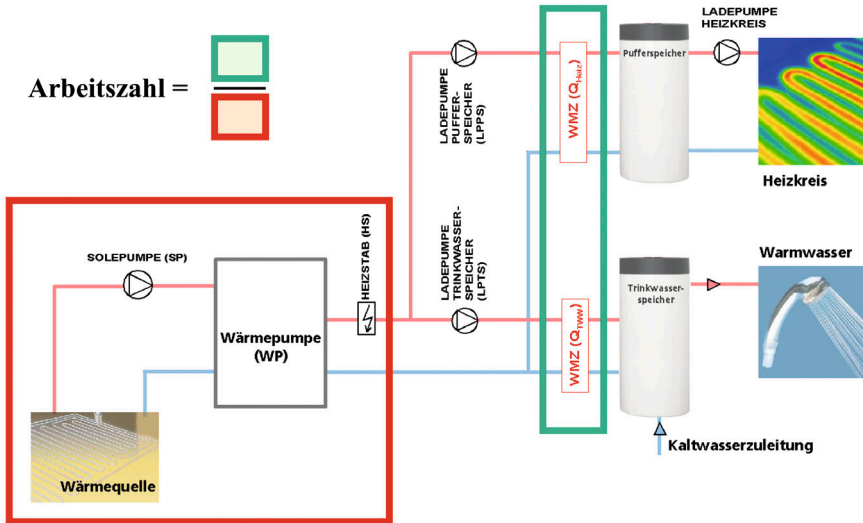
Arbeitszahl =

LADEPUMPE PUFFER-SPEICHER (LPPS)

WMZ ($Q_{Heiz}$)

Pufferspeicher

LADEPUMPE HEIZKREIS

Heizkreis

SOLEPUMPE (SP)

HEIZSTAB (HS)

LADEPUMPE TRINKWASSER-SPEICHER (LPTS)

Wärmepumpe (WP)

WMZ ($Q_{TWW}$)

Trinkwasser-speicher

Warmwasser

Wärmequelle

Kaltwasserzuleitung